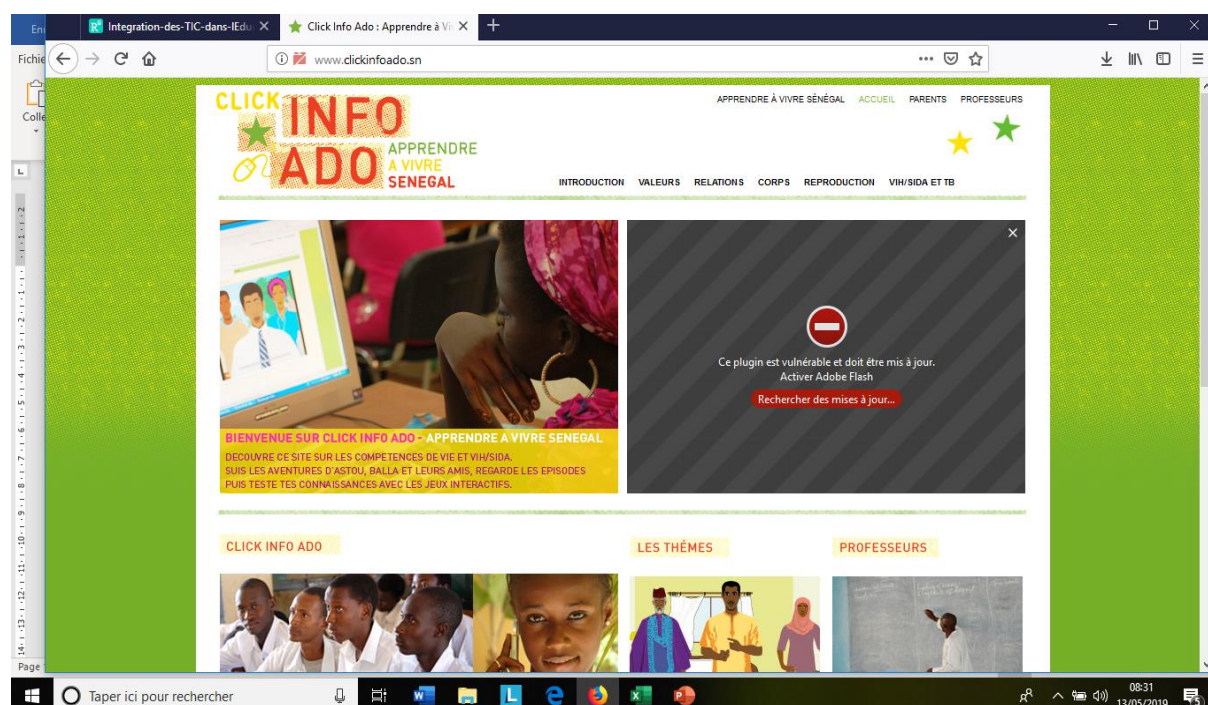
En
Integration-des-TIC-dans-lEdu ×
Click Info Ado : Apprendre à Vi ×
+
Fichie
www.clickinfoado.sn
Colle
Page

CLICK INFO ADO
APPRENDRE A VIVRE SENEGAL

APPRENDRE À VIVRE SÉNÉGAL ACCUEIL PARENTS PROFESSEURS

INTRODUCTION VALEURS RELATIONS CORPS REPRODUCTION VIH/SIDA ET TB

BIENVENUE SUR CLICK INFO ADO - APPRENDRE A VIVRE SENEGAL
DECOUVRE CE SITE SUR LES COMPETENCES DE VIE ET VIH/SIDA.
SUIS LES AVENTURES D'ASTOU, BALLA ET LEURS AMIS, REGARDE LES EPISODES PUIS TESTE TES CONNAISSANCES AVEC LES JEUX INTERACTIFS.

Ce plugin est vulnérable et doit être mis à jour.
Activer Adobe Flash
Rechercher des mises à jour...

CLICK INFO ADO
LES THÈMES
PROFESSEURS

Taper ici pour rechercher
08:31
13/05/2019